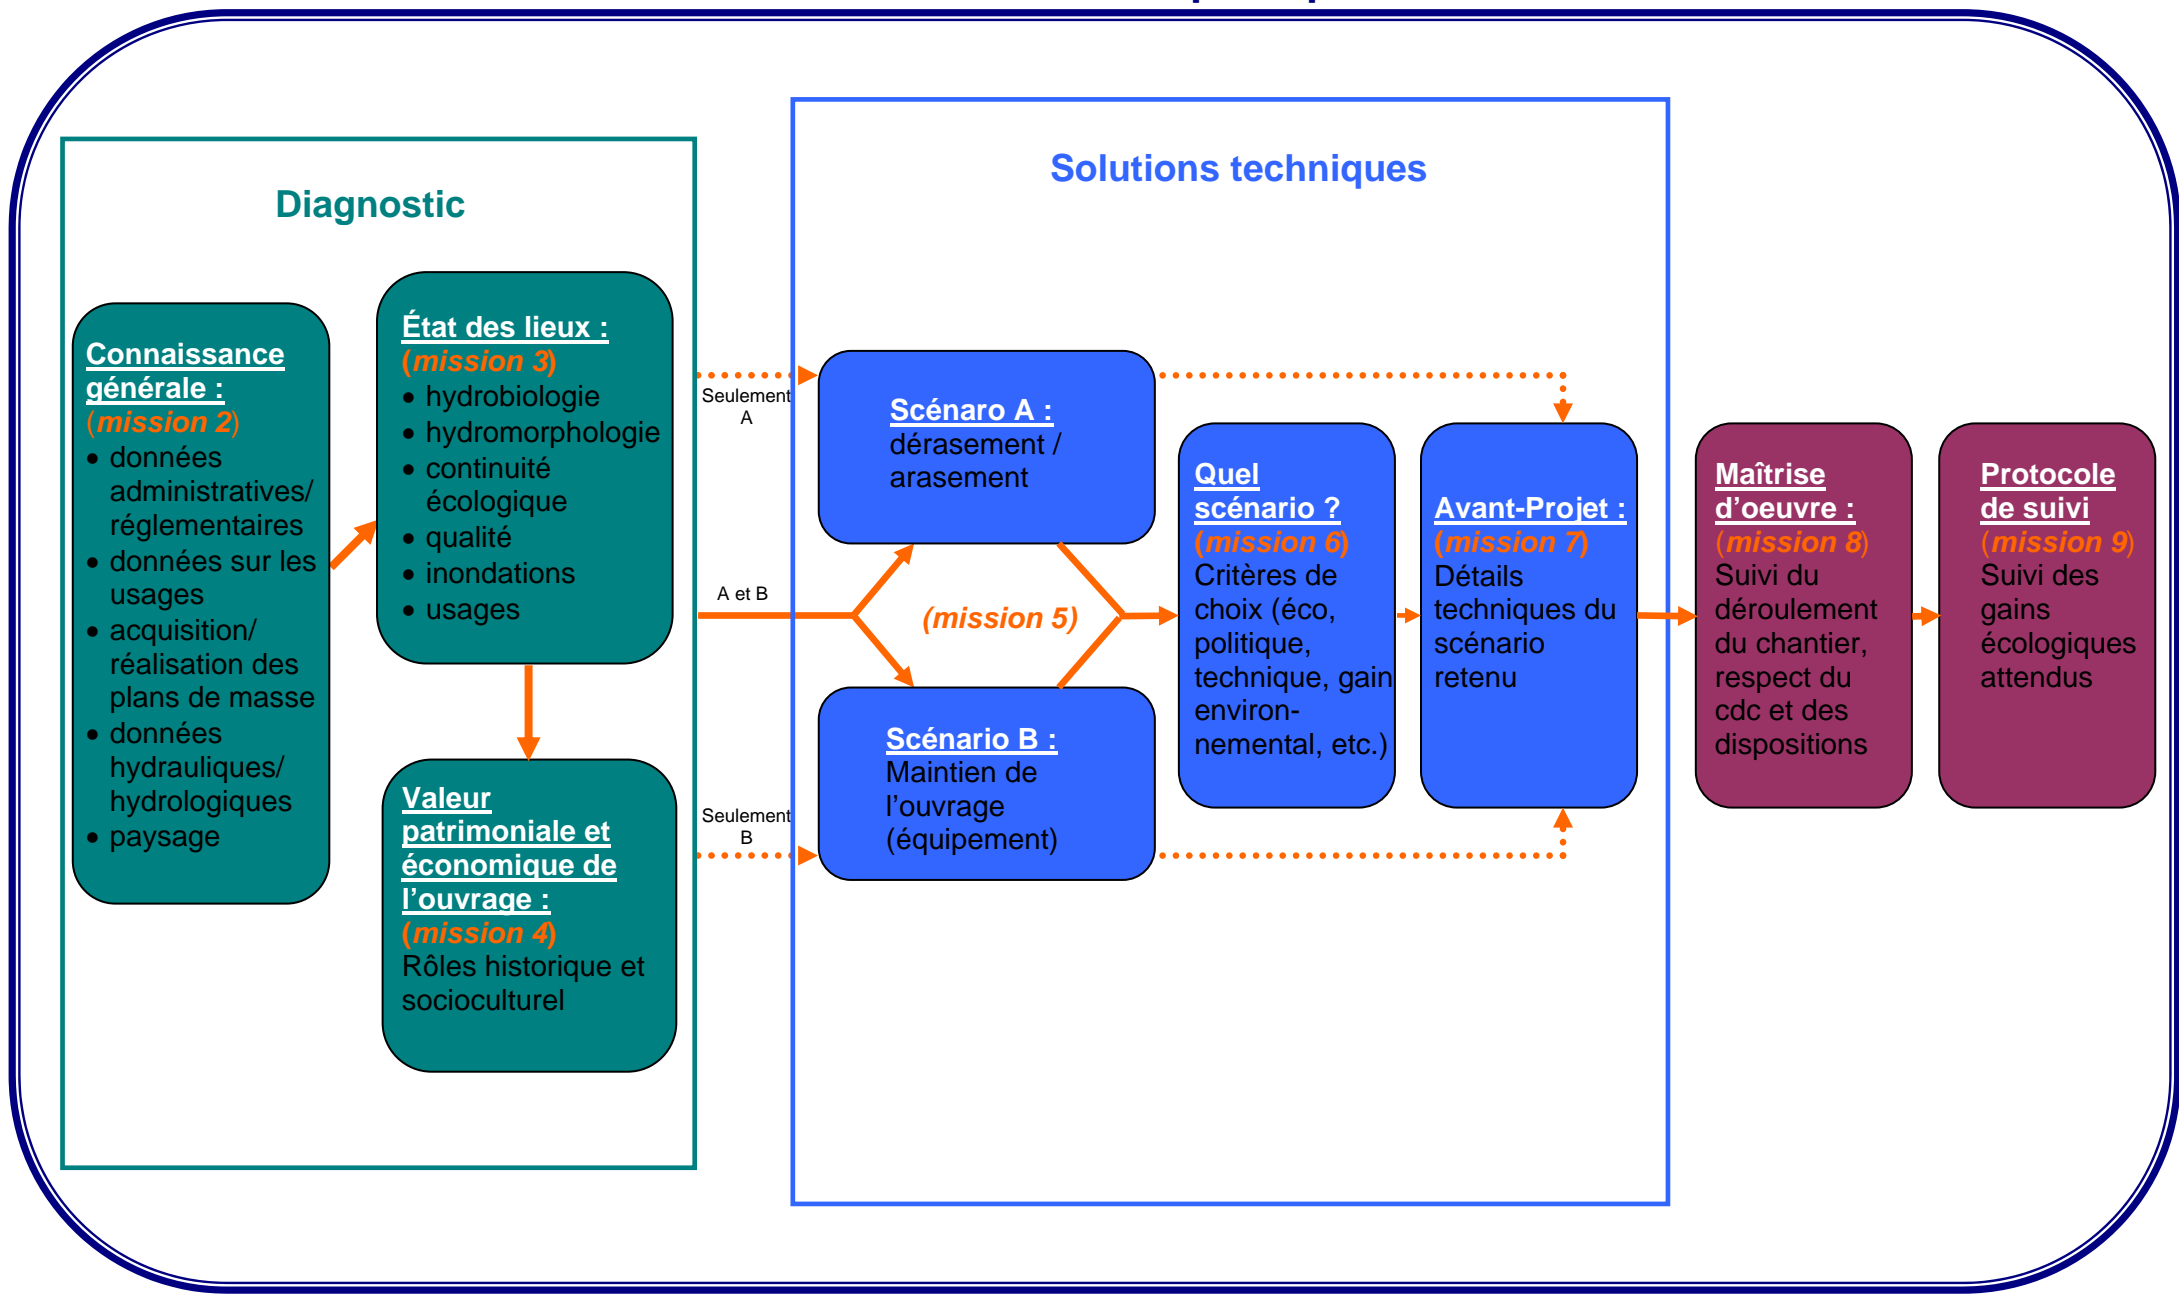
Diagnostic

Connaissance générale :
(mission 2)
• données administratives/ réglementaires
• données sur les usages
• acquisition/ réalisation des plans de masse
• données hydrauliques/ hydrologiques
• paysage

État des lieux :
(mission 3)
• hydrobiologie
• hydromorphologie
• continuité écologique
• qualité
• inondations
• usages

Valeur patrimoniale et économique de l'ouvrage :
(mission 4)
Rôles historique et socioculturel

Solutions techniques

Seulement A

A et B

Seulement B

Scénaro A :
dérasement / arasement

(mission 5)

Scénario B :
Maintien de l'ouvrage (équipement)

Quel scénario ?
(mission 6)
Critères de choix (éco, politique, technique, gain environ-nemental, etc.)

Avant-Projet :
(mission 7)
Détails techniques du scénario retenu

Maîtrise d'oeuvre :
(mission 8)
Suivi du déroulement du chantier, respect du cdc et des dispositions

Protocole de suivi
(mission 9)
Suivi des gains écologiques attendus